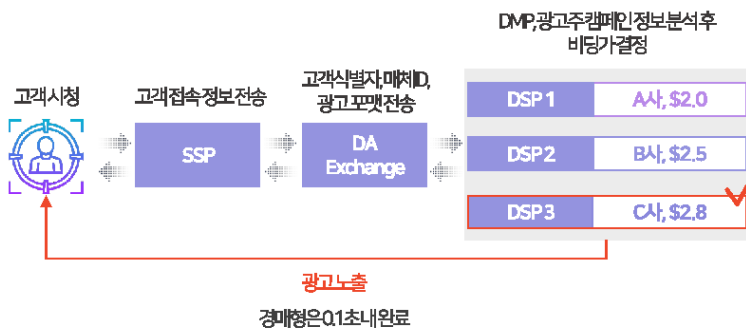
DMP,광고주캠페인정보분석 후 비딩가결정

고객시청

고객접속정보전송

고객식별자,매체ID, 광고포맷전송

SSP

DA Exchange

DSP 1

A사, $2.0

DSP 2

B사, $2.5

DSP 3

C사, $2.8

광고노출

경매형은 0.1초 내 완료